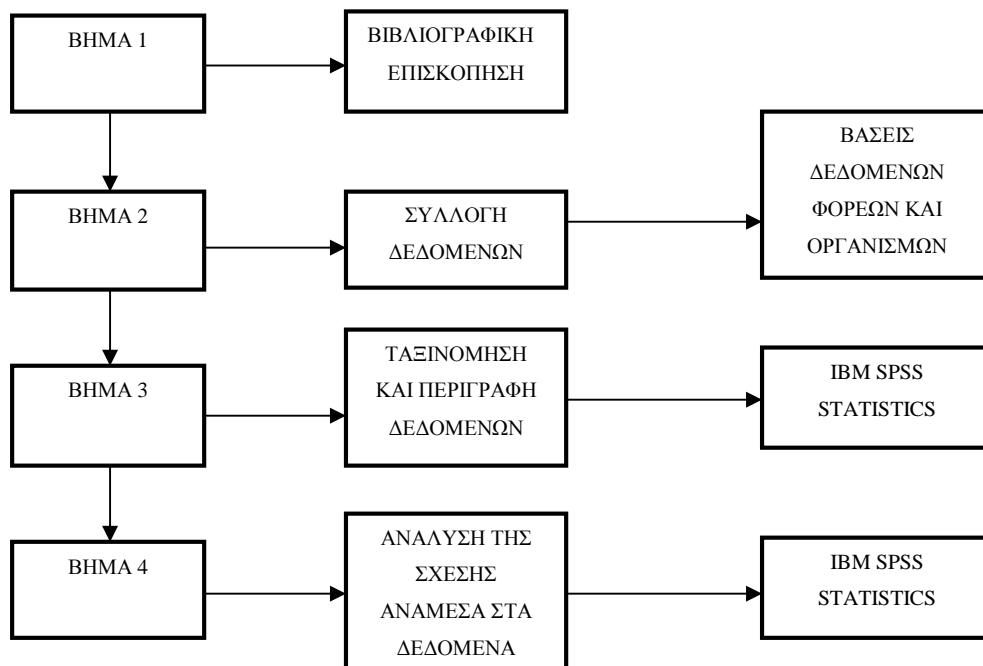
ΒΗΜΑ 1

ΒΙΒΛΙΟΓΡΑΦΙΚΗ ΕΠΙΣΚΟΠΗΣΗ

ΒΗΜΑ 2

ΣΥΛΛΟΓΗ ΔΕΔΟΜΕΝΩΝ

ΒΑΣΕΙΣ ΔΕΔΟΜΕΝΩΝ ΦΟΡΕΩΝ ΚΑΙ ΟΡΓΑΝΙΣΜΩΝ

ΒΗΜΑ 3

ΤΑΞΙΝΟΜΗΣΗ ΚΑΙ ΠΕΡΙΓΡΑΦΗ ΔΕΔΟΜΕΝΩΝ

IBM SPSS STATISTICS

ΒΗΜΑ 4

ΑΝΑΛΥΣΗ ΤΗΣ ΣΧΕΣΗΣ ΑΝΑΜΕΣΑ ΣΤΑ ΔΕΔΟΜΕΝΑ

IBM SPSS STATISTICS